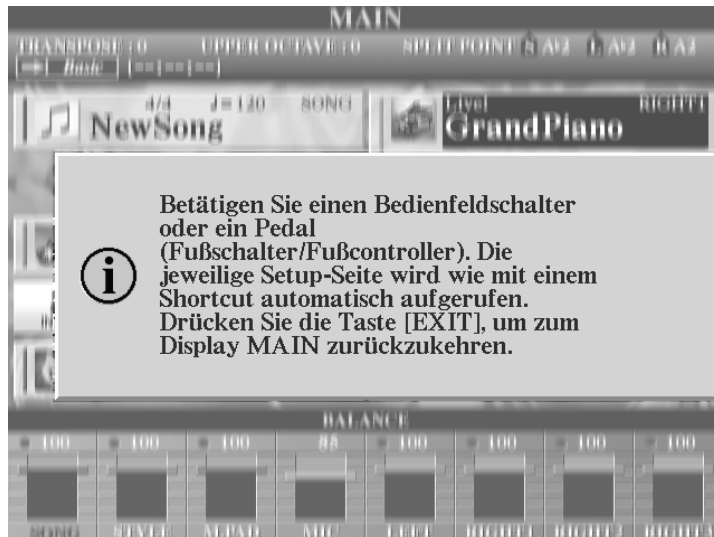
MAIN

TRANSPOSE : 0 UPPER OCTAVE : 0 SPLIT POINT S A#2 L A#2 R A2

Basic

4/4 ♩= 120 SONG
NewSong

Live! RIGHT1
GrandPiano

Betätigen Sie einen Bedienfeldschalter oder ein Pedal (Fußschalter/Fußcontroller). Die jeweilige Setup-Seite wird wie mit einem Shortcut automatisch aufgerufen. Drücken Sie die Taste [EXIT], um zum Display MAIN zurückzukehren.

BALANCE

| 100 | 100 | 100 | 88 | 100 | 100 | 100 | 100 |
|---|---|---|---|---|---|---|---|
| SONG | STYLE | M.PAD | MIC | LEFT | RIGHT1 | RIGHT2 | RIGHT3 |